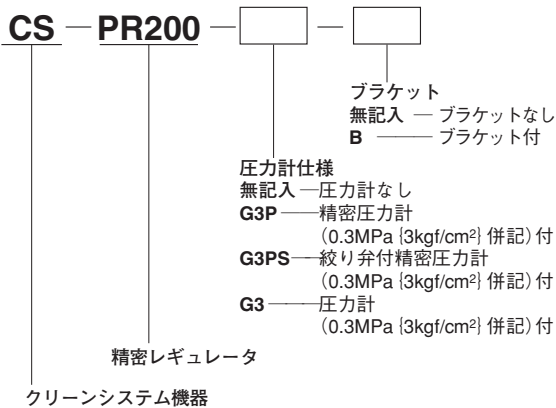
CS — PR200 — [ ] — [ ]

ブラケット
無記入 — ブラケットなし
B — ブラケット付

圧力計仕様
無記入 —圧力計なし
G3P —精密圧力計
(0.3MPa {3kgf/cm$^2$} 併記) 付
G3PS —絞り弁付精密圧力計
(0.3MPa {3kgf/cm$^2$} 併記) 付
G3 —圧力計
(0.3MPa {3kgf/cm$^2$} 併記) 付

精密レギュレータ

クリーンシステム機器